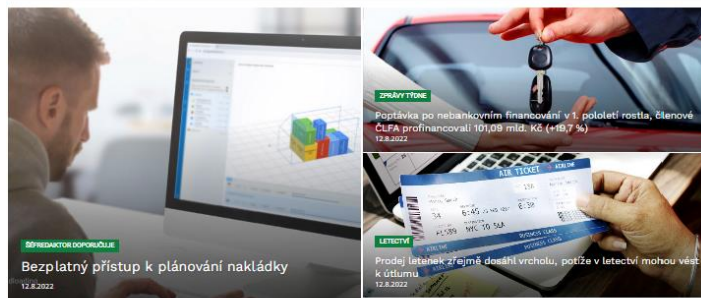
ŠÉFREDAKTOR DOPORUČUJE

Bezplatný přístup k plánování nakládky

12.8.2022

ZPRÁVY TÝDNE

Poptávka po nebankovním financování v 1. pololetí rostla, členové ČLFA profinancovali 101,09 mld. Kč (+19,7 %)

12.8.2022

AIR TICKET

LETECTVÍ

Prodej letenek zřejmě dosáhl vrcholu, potíže v letectví mohou vést k útlumu

12.8.2022